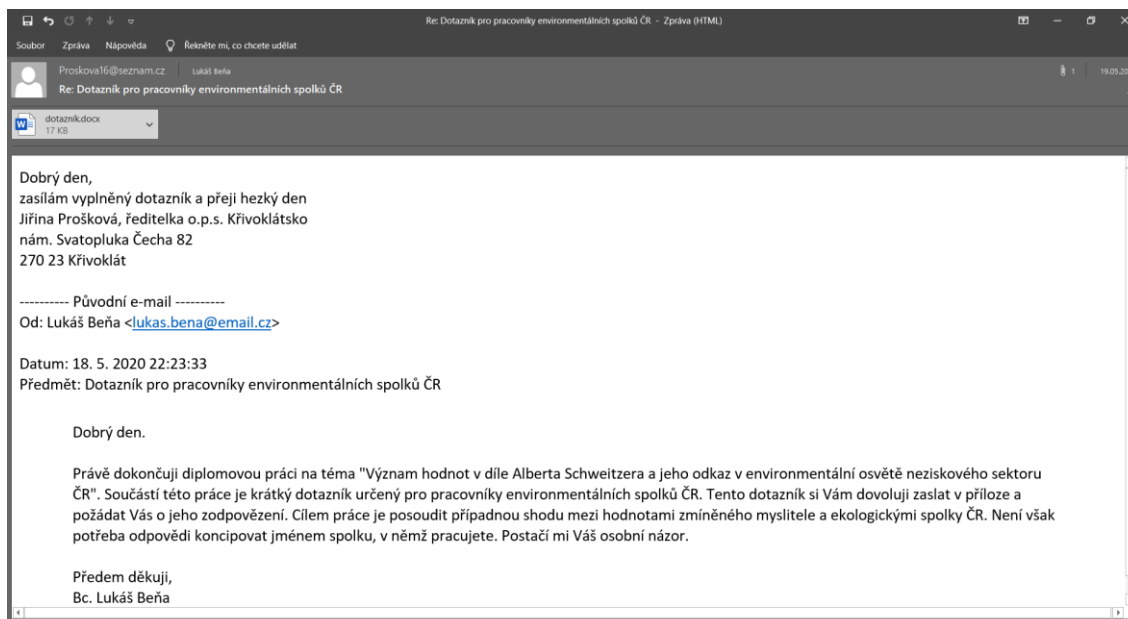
Re: Dotazník pro pracovníky environmentálních spolků ČR - Zpráva (HTML)

Soubor Zpráva Nápověda Řekněte mi, co chcete udělat

Proskova16@seznam.cz Lukáš Beňa
Re: Dotazník pro pracovníky environmentálních spolků ČR

1 19.05.20

dotazník.docx
17 KB

Dobrý den,
zasílám vyplněný dotazník a přeji hezký den
Jiřina Prošková, ředitelka o.p.s. Křivoklátsko
nám. Svatopluka Čecha 82
270 23 Křivoklát

---------- Původní e-mail ----------
Od: Lukáš Beňa <lukas.bena@email.cz>

Datum: 18. 5. 2020 22:23:33
Předmět: Dotazník pro pracovníky environmentálních spolků ČR

Dobrý den.

Právě dokončuji diplomovou práci na téma "Význam hodnot v díle Alberta Schweitzera a jeho odkaz v environmentální osvětě neziskového sektoru ČR". Součástí této práce je krátký dotazník určený pro pracovníky environmentálních spolků ČR. Tento dotazník si Vám dovoluji zaslat v příloze a požádat Vás o jeho zodpovězení. Cílem práce je posoudit případnou shodu mezi hodnotami zmíněného myslitele a ekologickými spolky ČR. Není však potřeba odpovědi koncipovat jménem spolku, v němž pracujete. Postačí mi Váš osobní názor.

Předem děkuji,
Bc. Lukáš Beňa